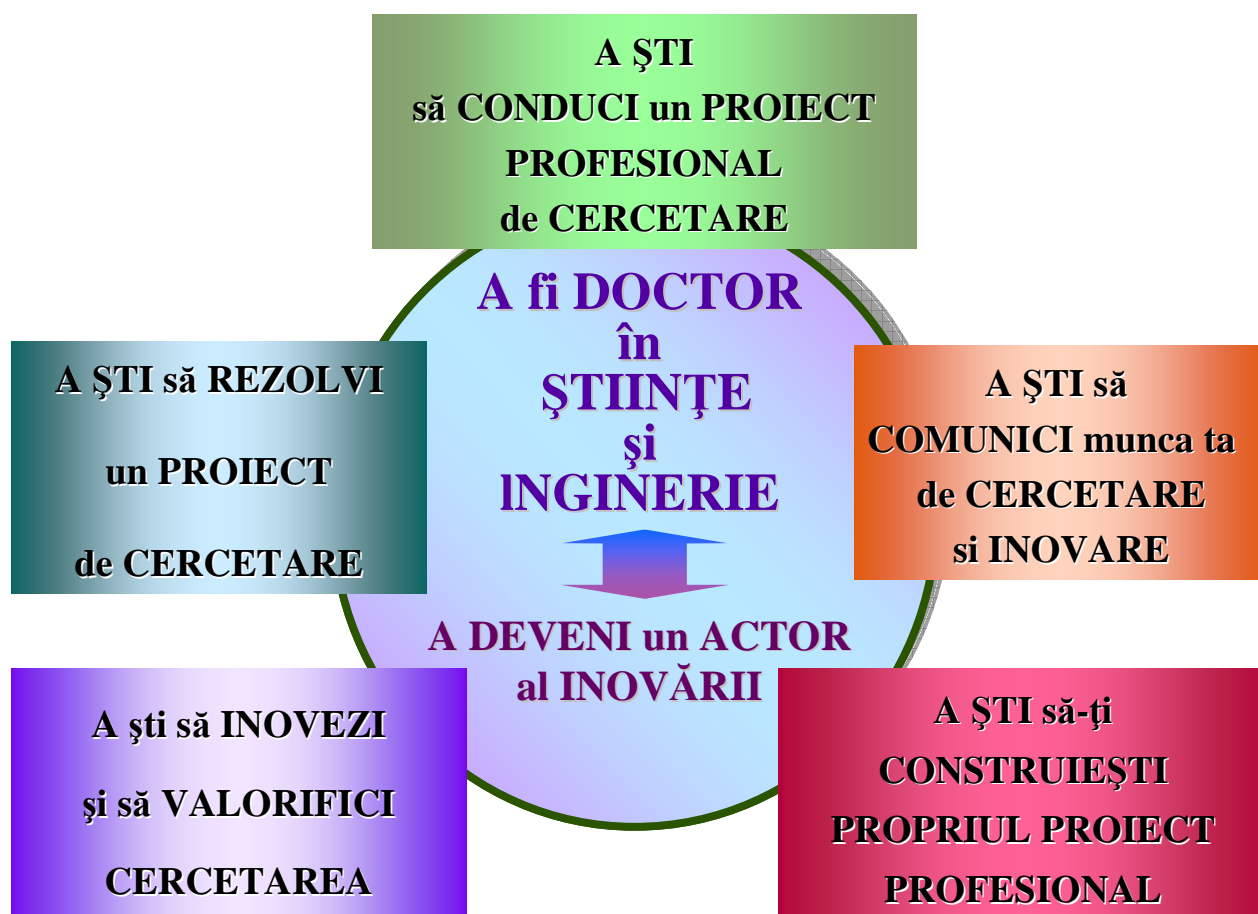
A ŞTI
să CONDUCI un PROIECT PROFESIONAL
de CERCETARE

A ŞTI să REZOLVI
un PROIECT
de CERCETARE

A fi DOCTOR
în
ŞTIINŢE
şi
lNGINERIE

A DEVENI un ACTOR
al INOVĂRII

A ŞTI să
COMUNICI munca ta
de CERCETARE
si INOVARE

A şti să INOVEZI
şi să VALORIFICI
CERCETAREA

A ŞTI să-ţi
CONSTRUIEŞTI
PROPRIUL PROIECT
PROFESIONAL